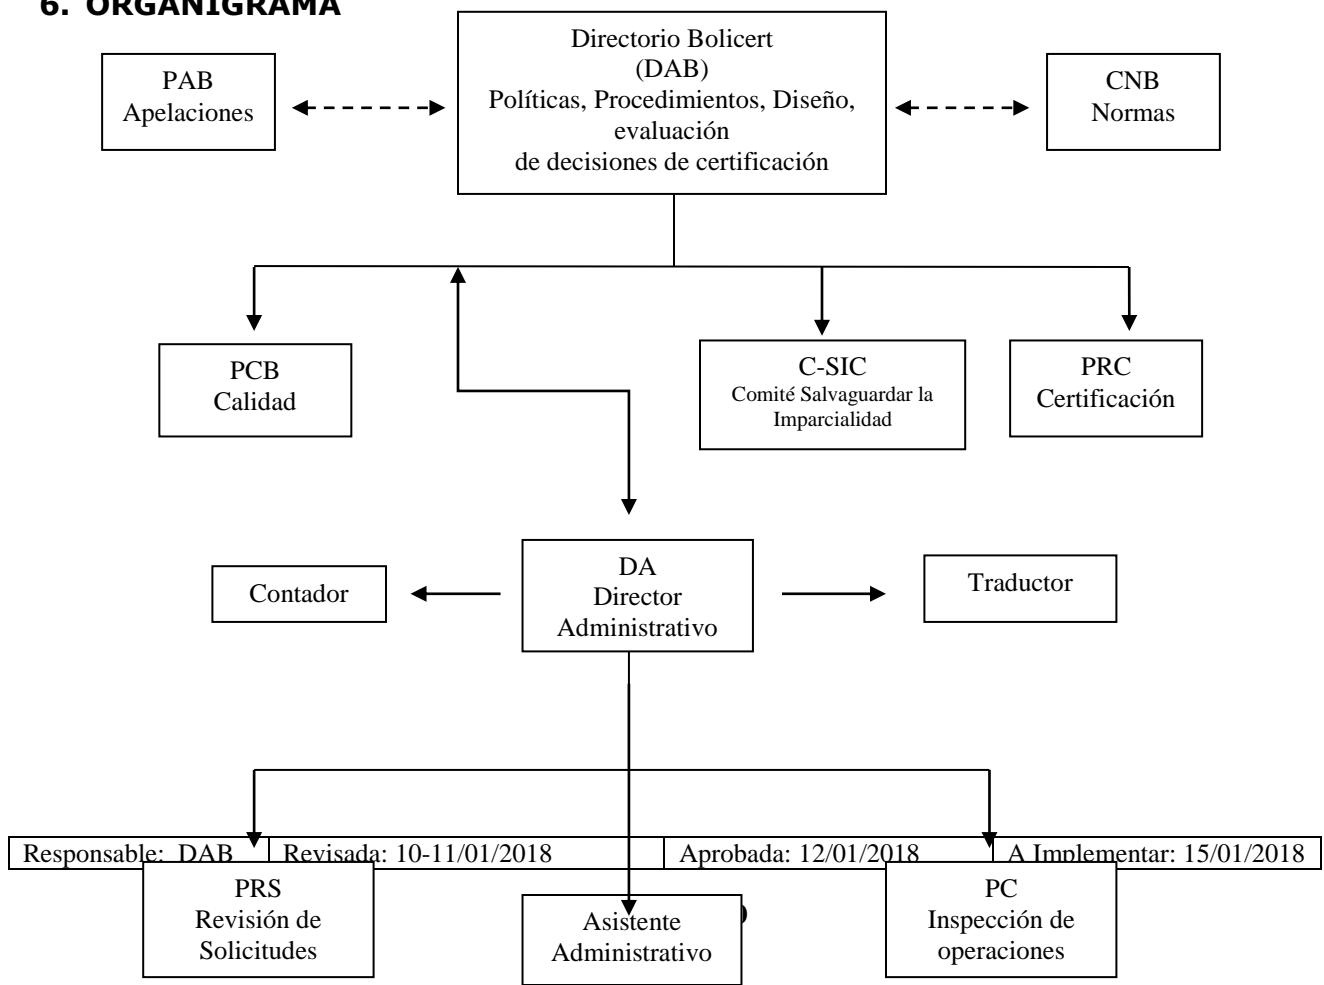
6. ORGANIGRAMA

Directorio Bolicert
(DAB)
Políticas, Procedimientos, Diseño, evaluación
de decisiones de certificación

PAB
Apelaciones

CNB
Normas

PCB
Calidad

C-SIC
Comité Salvaguardar la Imparcialidad

PRC
Certificación

DA
Director
Administrativo

Contador

Traductor

| Responsable: DAB | Revisada: 10-11/01/2018 | Aprobada: 12/01/2018 | A Implementar: 15/01/2018 |
|---|---|---|---|

PRS
Revisión de Solicitudes

Asistente
Administrativo

PC
Inspección de operaciones